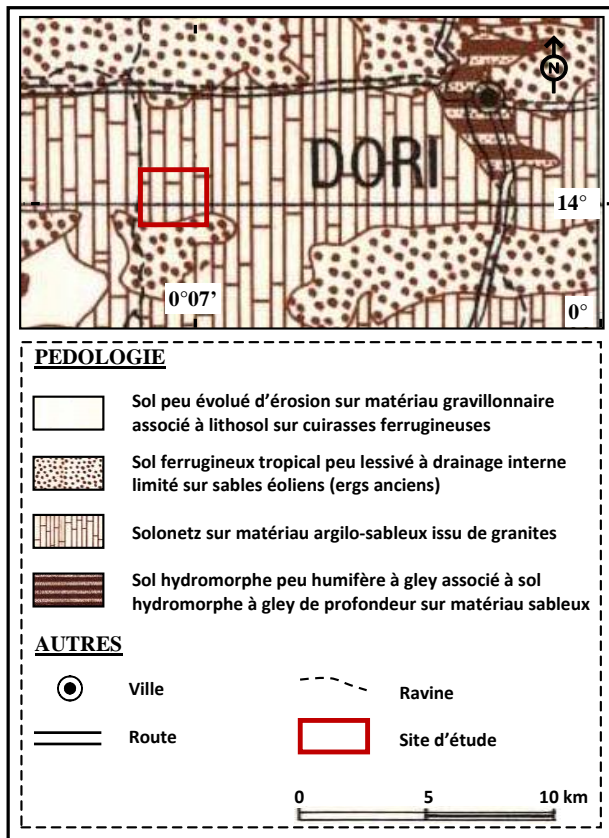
N

DORI

14°

0°07'

0°

PEDOLOGIE

Sol peu évolué d'érosion sur matériau gravillonnaire associé à lithosol sur cuirasses ferrugineuses

Sol ferrugineux tropical peu lessivé à drainage interne limité sur sables éoliens (ergs anciens)

Solonetz sur matériau argilo-sableux issu de granites

Sol hydromorphe peu humifère à gley associé à sol hydromorphe à gley de profondeur sur matériau sableux

AUTRES

Ville

Ravine

Route

Site d'étude

0 5 10 km